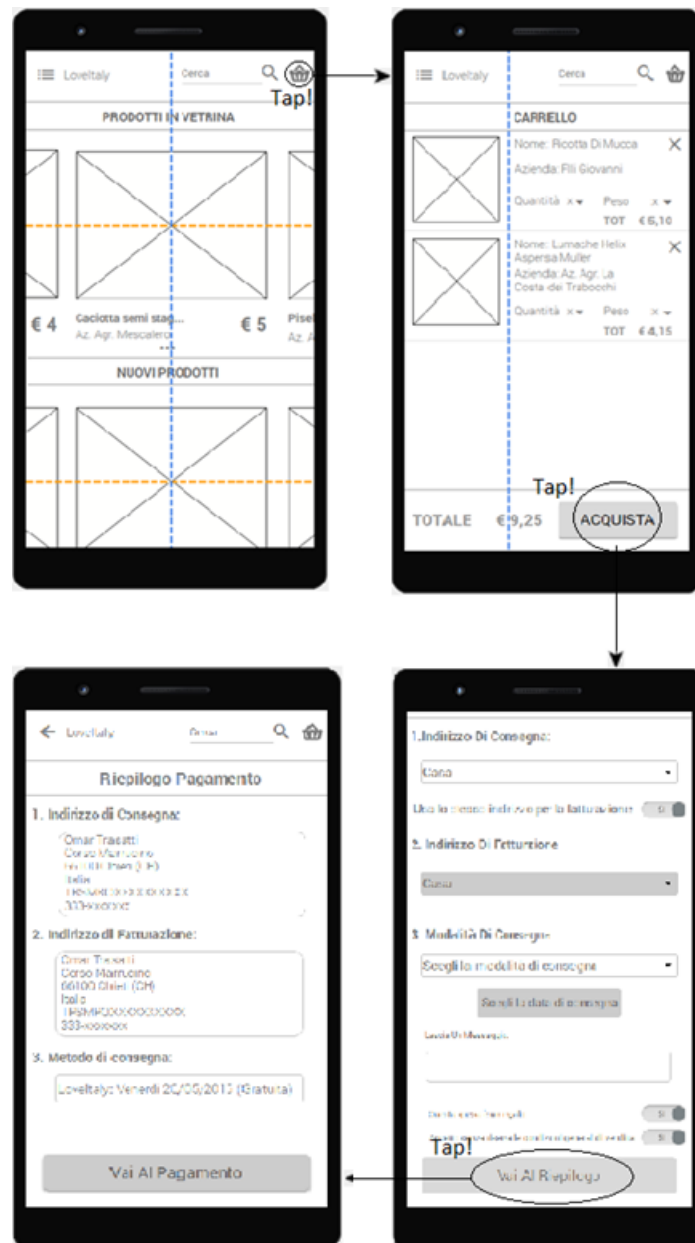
LoveItaly
Cerca
Tap!
PRODOTTI IN VETRINA
€ 4
Caciotta semi stag...
Az. Agr. Mescalero
€ 5
Pise
Az. A
NUOVI PRODOTTI

LoveItaly
Cerca
CARRELLO
Nome: Ricotta Di Mucca
Azienda: F.lli Giovanni
Quantità x
Peso x
TOT € 6,10
Nome: Lumache Helix Aspersa Muller
Azienda: Az. Agr. La Costa dei Trabocchi
Quantità x
Peso x
TOT € 4,15
Tap!
TOTALE €9,25
ACQUISTA

1.Indirizzo Di Consegna:
Casa
Usa lo stesso indirizzo per la fatturazione Si
2. Indirizzo Di Fatturazione
Casa
3. Modalità Di Consegna
Scegli la modalità di consegna
Scegli la data di consegna
Lascia Un Messaggio
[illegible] Si
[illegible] Si
Tap!
Vai Al Riepilogo

LoveItaly
Cerca
Riepilogo Pagamento
1. Indirizzo di Consegna:
Omar Trasatti
Corso Marrucino
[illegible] Chieti (CH)
Italia
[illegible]
333-xxxxxxx
2. Indirizzo di Fatturazione:
Omar Trasatti
Corso Marrucino
66100 Chieti (CH)
Italia
TRSMR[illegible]
333-xxxxxxx
3. Metodo di consegna:
LoveItaly: Venerdì 20/05/2016 (Gratuita)
Vai Al Pagamento